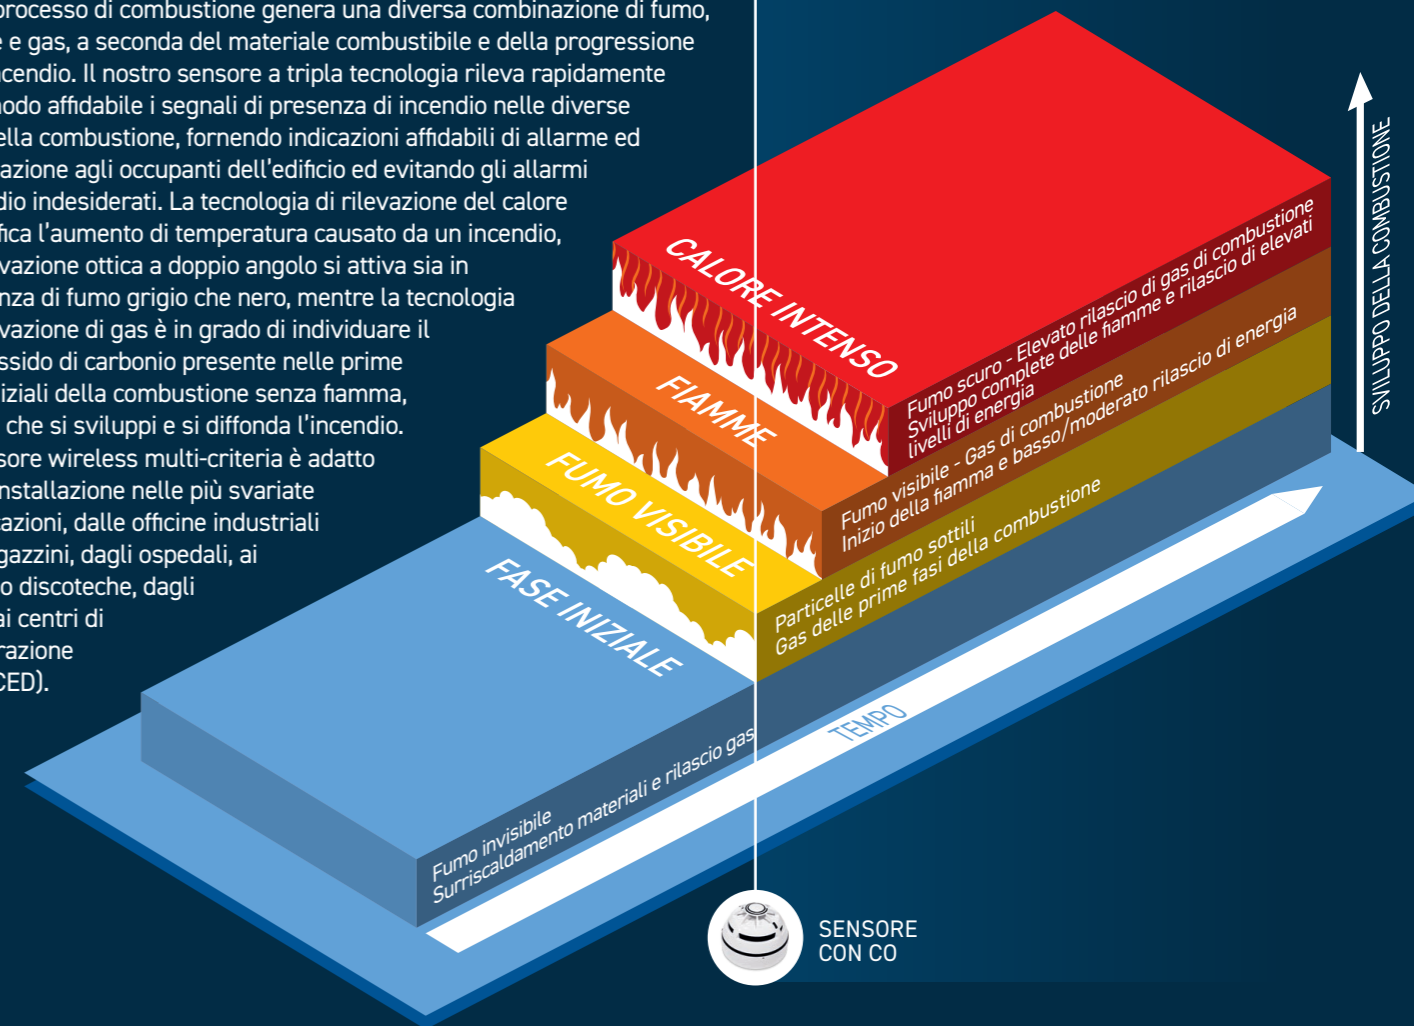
processo di combustione genera una diversa combinazione di fumo, e e gas, a seconda del materiale combustibile e della progressione cendio. Il nostro sensore a tripla tecnologia rileva rapidamente nodo affidabile i segnali di presenza di incendio nelle diverse ella combustione, fornendo indicazioni affidabili di allarme ed azione agli occupanti dell'edificio ed evitando gli allarmi dio indesiderati. La tecnologia di rilevazione del calore fica l'aumento di temperatura causato da un incendio, vazione ottica a doppio angolo si attiva sia in nza di fumo grigio che nero, mentre la tecnologia vazione di gas è in grado di individuare il ssido di carbonio presente nelle prime iziali della combustione senza fiamma, che si sviluppi e si diffonda l'incendio. sore wireless multi-criteria è adatto nstallazione nelle più svariate azioni, dalle officine industriali gazzini, dagli ospedali, ai o discoteche, dagli ai centri di razione CED).

CALORE INTENSO
Fumo scuro - Elevato rilascio di gas di combustione
Sviluppo complete delle fiamme e rilascio di elevati livelli di energia

FIAMME
Fumo visibile - Gas di combustione
Inizio della fiamma e basso/moderato rilascio di energia

FUMO VISIBILE
Particelle di fumo sottili
Gas delle prime fasi della combustione

FASE INIZIALE
Fumo invisibile
Surriscaldamento materiali e rilascio gas

SVILUPPO DELLA COMBUSTIONE

TEMPO

SENSORE CON CO